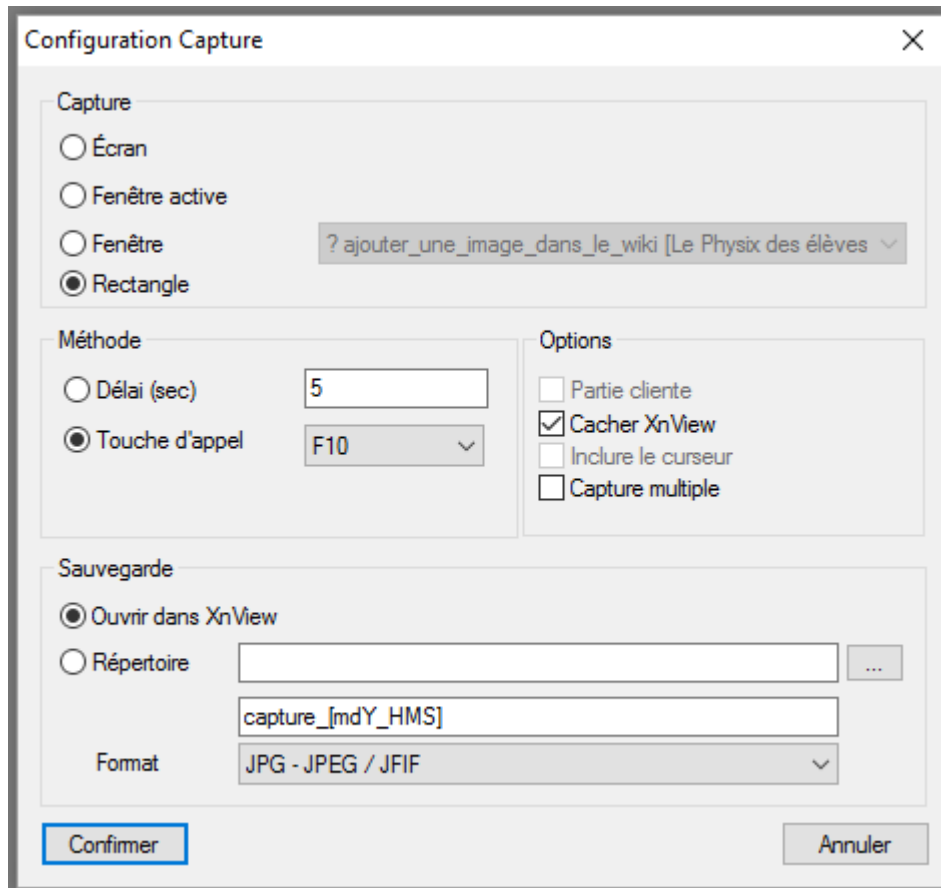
Configuration Capture

Capture

Écran

Fenêtre active

Fenêtre

? ajouter_une_image_dans_le_wiki [Le Physix des élèves

Rectangle

Méthode

Délai (sec)

5

Touche d'appel

F10

Options

Partie cliente

Cacher XnView

Inclure le curseur

Capture multiple

Sauvegarde

Ouvrir dans XnView

Répertoire

...

capture_[mdY_HMS]

Format

JPG - JPEG / JFIF

Confirmer

Annuler